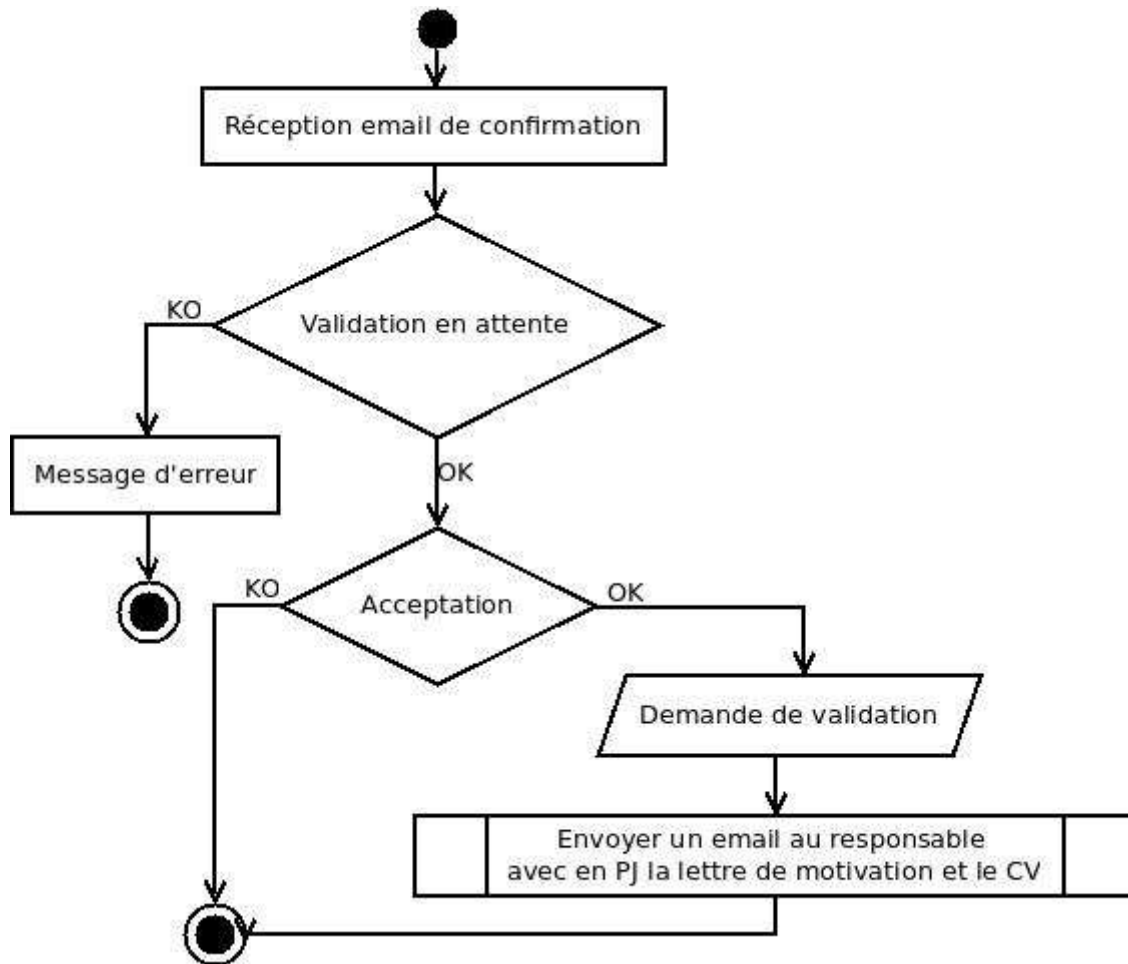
Réception email de confirmation

KO

Validation en attente

Message d'erreur

OK

KO

Acceptation

OK

Demande de validation

Envoyer un email au responsable
avec en PJ la lettre de motivation et le CV